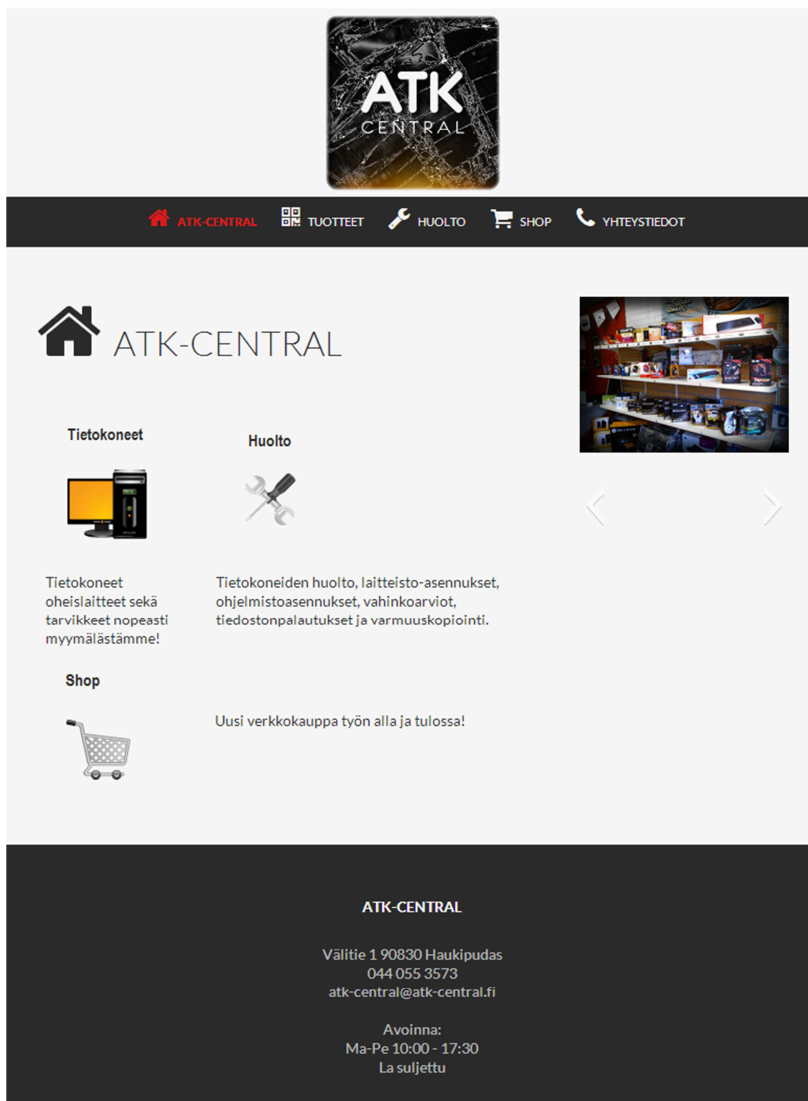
ATK
CENTRAL

ATK-CENTRAL TUOTTEET HUOLTO SHOP YHTEYSTIEDOT

ATK-CENTRAL

Tietokoneet

Huolto

Tietokoneet oheislaitteet sekä tarvikkeet nopeasti myymälästämme!

Tietokoneiden huolto, laitteisto-asennukset, ohjelmistoasennukset, vahinkoarviot, tiedostonpalautukset ja varmuuskopiointi.

Shop

Uusi verkkokauppa työn alla ja tulossa!

ATK-CENTRAL

Välitie 1 90830 Haukipudas
044 055 3573
atk-central@atk-central.fi

Avoinna:
Ma-Pe 10:00 - 17:30
La suljettu